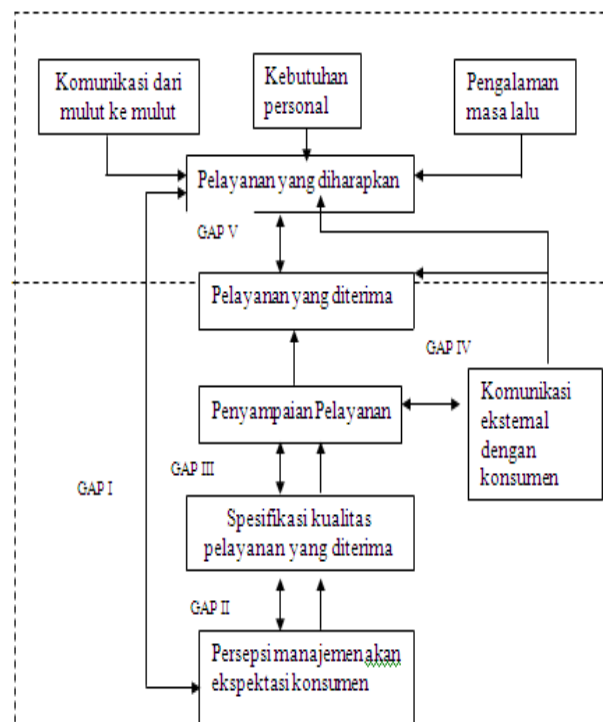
Komunikasi dari mulut ke mulut

Kebutuhan personal

Pengalaman masa lalu

Pelayanan yang diharapkan

GAP V

Pelayanan yang diterima

GAP IV

Penyampaian Pelayanan

Komunikasi ekstemal dengan konsumen

GAP III

GAP I

Spesifikasi kualitas pelayanan yang diterima

GAP II

Persepsi manajemen akan ekspektasi konsumen